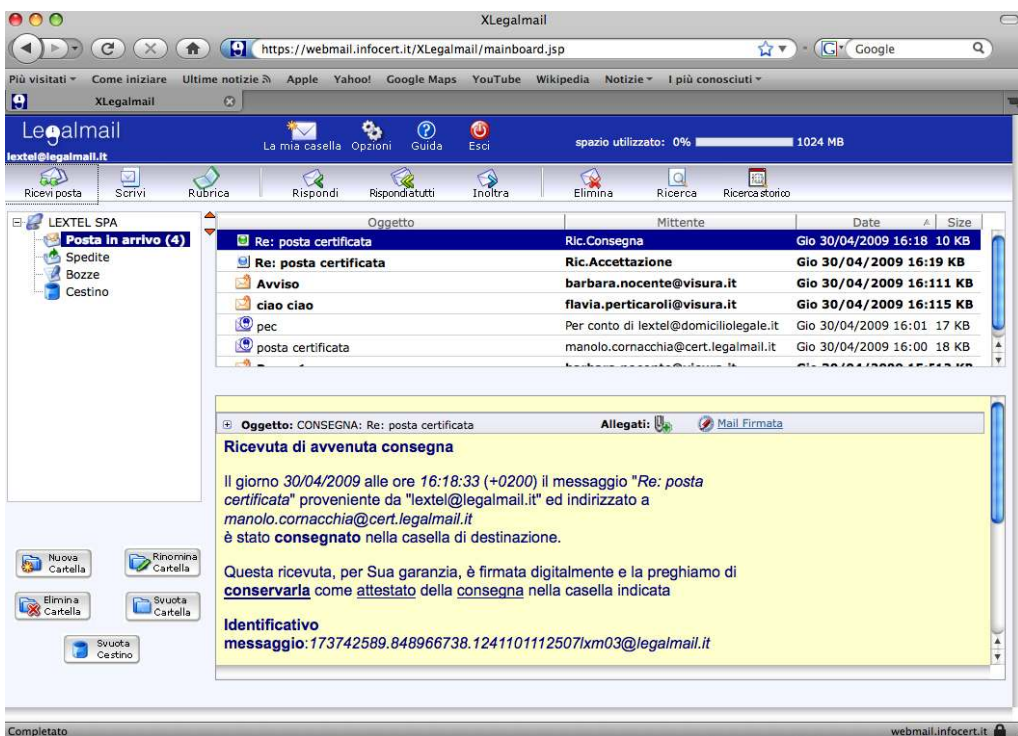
XLegalmail

https://webmail.infocert.it/XLegalmail/mainboard.jsp

Google

Più visitati ▾ Come iniziare Ultime notizie Apple Yahoo! Google Maps YouTube Wikipedia Notizie ▾ I più conosciuti ▾

XLegalmail

Legalmail
lextel@legalmail.it

La mia casella Opzioni Guida Esci

spazio utilizzato: 0% 1024 MB

Ricevi posta Scrivi Rubrica Rispondi Rispondi a tutti Inoltra Elimina Ricerca Ricerca storico

LEXTEL SPA
Posta in arrivo (4)
Spedite
Bozze
Cestino

| Oggetto | Mittente | Date | Size |
|---|---|---|---|
| Re: posta certificata | Ric.Consegna | Gio 30/04/2009 16:18 | 10 KB |
| Re: posta certificata | Ric.Accettazione | Gio 30/04/2009 16:19 | KB |
| Avviso | barbara.nocente@visura.it | Gio 30/04/2009 16:11 | 1 KB |
| ciao ciao | flavia.perticaroli@visura.it | Gio 30/04/2009 16:11 | 5 KB |
| pec | Per conto di lextel@domiciliolegale.it | Gio 30/04/2009 16:01 | 17 KB |
| posta certificata | manolo.cornacchia@cert.legalmail.it | Gio 30/04/2009 16:00 | 18 KB |

Oggetto: CONSEGNA: Re: posta certificata Allegati: Mail Firmata

Ricevuta di avvenuta consegna

Il giorno 30/04/2009 alle ore 16:18:33 (+0200) il messaggio "Re: posta certificata" proveniente da "lextel@legalmail.it" ed indirizzato a manolo.cornacchia@cert.legalmail.it
è stato consegnato nella casella di destinazione.

Questa ricevuta, per Sua garanzia, è firmata digitalmente e la preghiamo di conservarla come attestato della consegna nella casella indicata

Identificativo messaggio:173742589.848966738.1241101112507lxm03@legalmail.it

Nuova Cartella
Rinomina Cartella
Elimina Cartella
Svuota Cartella
Svuota Cestino

Completato
webmail.infocert.it